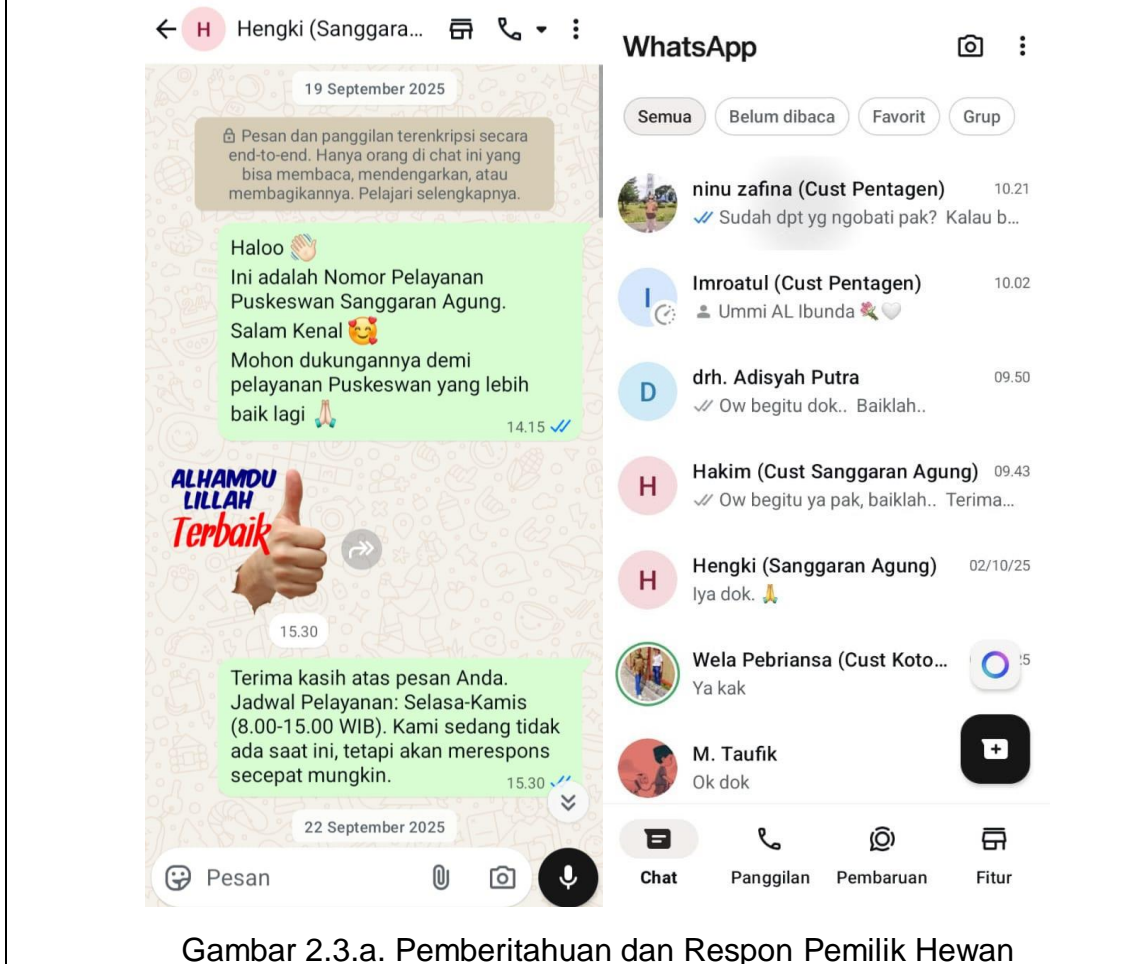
← H Hengki (Sanggara...

19 September 2025

🔒 Pesan dan panggilan terenkripsi secara end-to-end. Hanya orang di chat ini yang bisa membaca, mendengarkan, atau membagikannya. Pelajari selengkapnya.

Haloo 👋
Ini adalah Nomor Pelayanan Puskeswan Sanggaran Agung.
Salam Kenal 🥰
Mohon dukungannya demi pelayanan Puskeswan yang lebih baik lagi 🙏
14.15

ALHAMDU LILLAH
Terbaik

15.30

Terima kasih atas pesan Anda. Jadwal Pelayanan: Selasa-Kamis (8.00-15.00 WIB). Kami sedang tidak ada saat ini, tetapi akan merespons secepat mungkin.
15.30

22 September 2025

Pesan

WhatsApp

Semua | Belum dibaca | Favorit | Grup

ninu zafina (Cust Pentagen) 10.21
Sudah dpt yg ngobati pak? Kalau b...

Imroatul (Cust Pentagen) 10.02
Ummi AL Ibunda 💐🤍

drh. Adisyah Putra 09.50
Ow begitu dok.. Baiklah..

Hakim (Cust Sanggaran Agung) 09.43
Ow begitu ya pak, baiklah.. Terima...

Hengki (Sanggaran Agung) 02/10/25
Iya dok. 🙏

Wela Pebriansa (Cust Koto... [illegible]5
Ya kak

M. Taufik
Ok dok

Chat | Panggilan | Pembaruan | Fitur

Gambar 2.3.a. Pemberitahuan dan Respon Pemilik Hewan